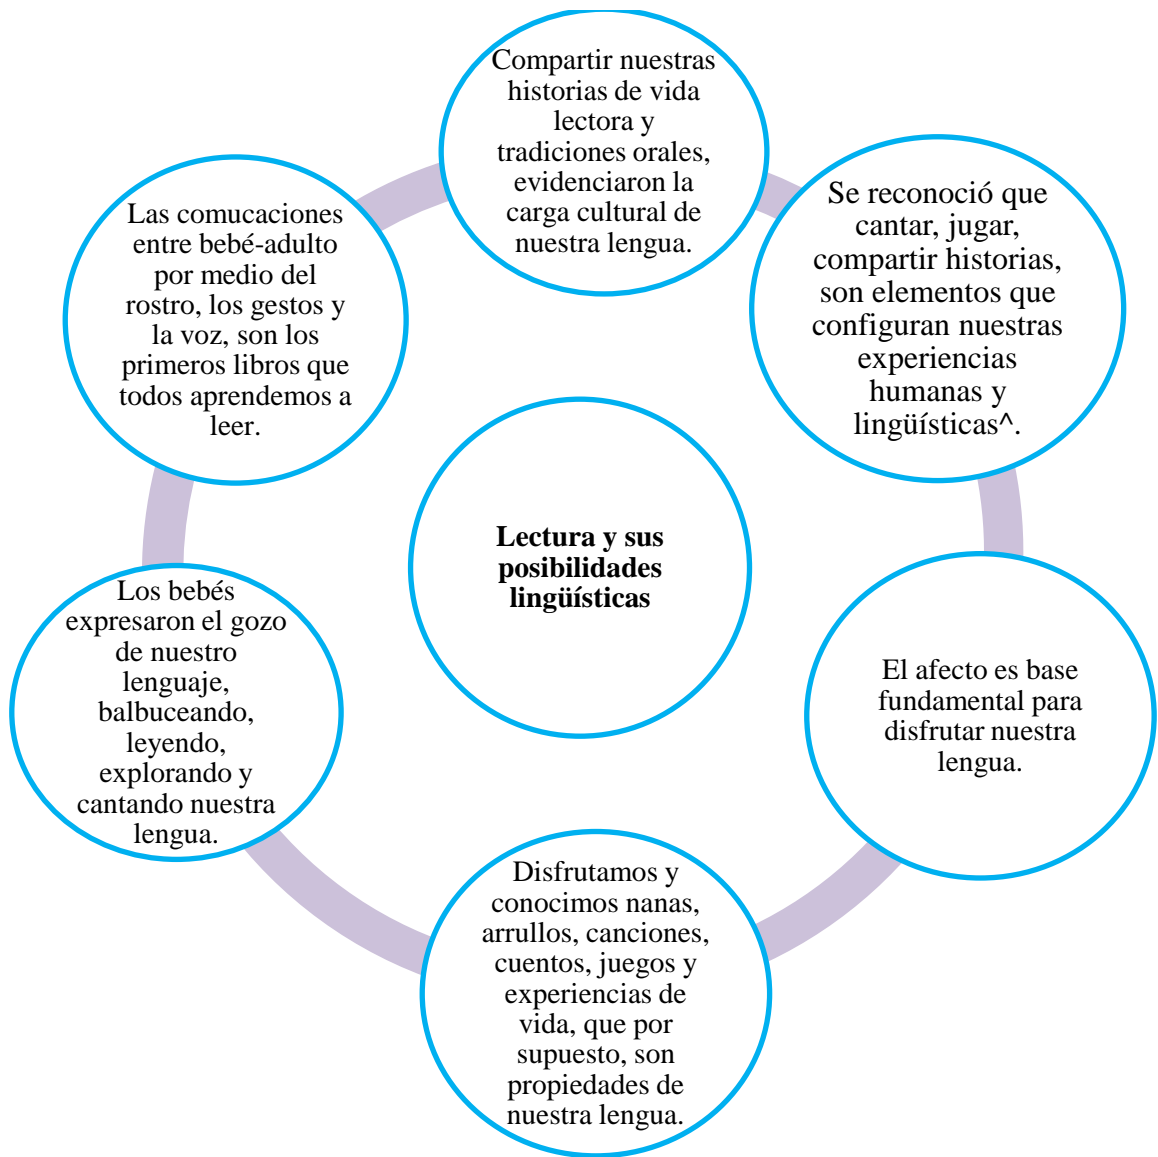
Lectura y sus posibilidades lingüísticas

Compartir nuestras historias de vida lectora y tradiciones orales, evidenciaron la carga cultural de nuestra lengua.

Se reconoció que cantar, jugar, compartir historias, son elementos que configuran nuestras experiencias humanas y lingüísticas^.

El afecto es base fundamental para disfrutar nuestra lengua.

Disfrutamos y conocimos nanas, arrullos, canciones, cuentos, juegos y experiencias de vida, que por supuesto, son propiedades de nuestra lengua.

Los bebés expresaron el gozo de nuestro lenguaje, balbuceando, leyendo, explorando y cantando nuestra lengua.

Las comucaciones entre bebé-adulto por medio del rostro, los gestos y la voz, son los primeros libros que todos aprendemos a leer.